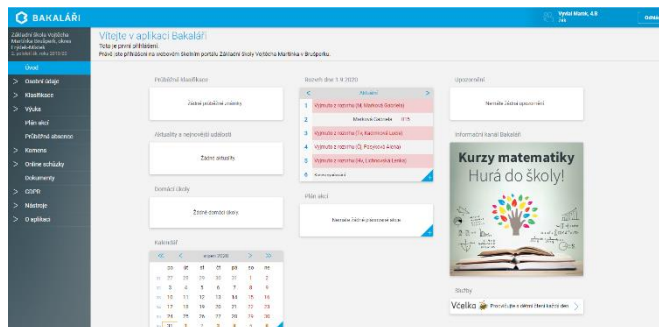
BAKALÁŘI

Vydal Marek, 4.B
Odhlásit

Základní škola Vojtěcha Martínka Brušperk, okres Frýdek-Místek
2. pololetí šk. roku 2019/20

Úvod
> Osobní údaje
> Klasifikace
> Výuka
Plán akcí
Průběžná absence
> Komens
> Online schůzky
Dokumenty
> GDPR
> Nástroje
> O aplikaci

Vítejte v aplikaci Bakaláři
Toto je první přihlášení.
Právě jste přihlášeni na webovém školním portálu Základní škola Vojtěcha Martínka v Brušperku.

Průběžná klasifikace
Žádné průběžné známky

Aktuality a nejbližší události
Žádné aktuality

Domácí úkoly
Žádné domácí úkoly

Kalendář
<< < srpen 2020 > >>
| po | út | st | čt | pá | so | ne |
|---|---|---|---|---|---|---|
| 27 | 28 | 29 | 30 | 31 | 1 | 2 |
| 3 | 4 | 5 | 6 | 7 | 8 | 9 |
| 10 | 11 | 12 | 13 | 14 | 15 | 16 |
| 17 | 18 | 19 | 20 | 21 | 22 | 23 |
| 24 | 25 | 26 | 27 | 28 | 29 | 30 |
| 31 | 1 | 2 | 3 | 4 | 5 | 6 |

Rozvrh dne 1.9.2020
< Aktuální >
1 Vyjmuto z rozvrhu (M, Machová Gabriela)
2 Matková Gabriela 0:15
3 Vyjmuto z rozvrhu (Tv, Kacmárová Lucie)
4 Vyjmuto z rozvrhu (Č, Pospíšilová Alena)
5 Vyjmuto z rozvrhu (Aj, Lichnovská Lenka)
6 Nový rozvrh

Plán akcí
Nemáte žádné plánované akce

Upozornění
Nemáte žádná upozornění

Informační kanál Bakalářů
Kurzy matematiky
Hurá do školy!

Služby
Včelka Procvičujte s dětmi 5 minut každý den